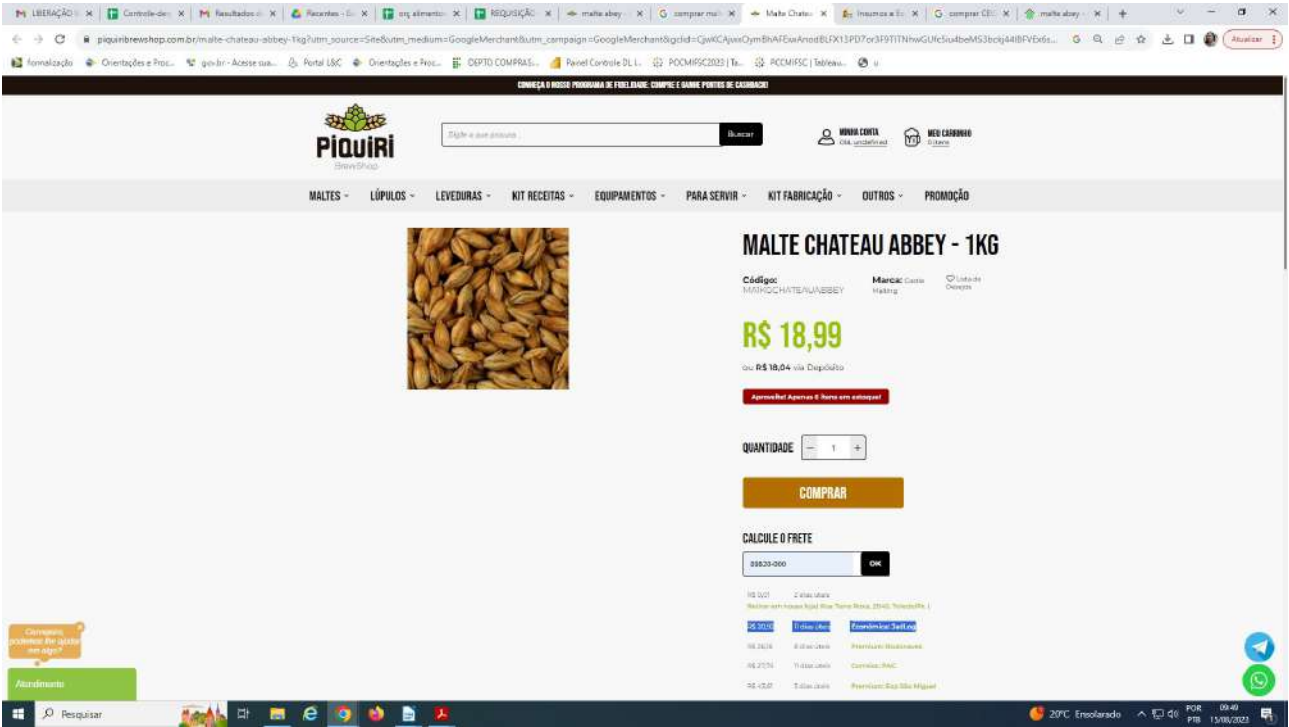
LIBERAÇÃO | Controle-de | Resultados | Recentes | orç alimentos | REQUISIÇÃO | malte abbey | comprar malt | Malte Chateau | Insumos e | comprar CE | malte abey

piquiribrewshop.com.br/malte-chateau-abbey-1kg?utm_source=Site&utm_medium=GoogleMerchant&utm_campaign=GoogleMerchant&gclid=CjwKCAjwxOymBhAFEiwAnodBLFX13PD7or3F9TlTNhwGUfc5iu4beMS3bckj44IBFVEx6s...

Atualizar

formalização | Orientações e Proc... | gov.br - Acesse sua... | Portal L&C | Orientações e Proc... | DEPTO COMPRAS... | Painel Controle DL I... | PCCMIFSC2023 | Ta... | PCCMIFSC | Tableau...

CONHEÇA O NOSSO PROGRAMA DE FIDELIDADE: COMPRE E GANHE PONTOS DE CASHBACK!

PIQUIRI BrewShop

Digite o que procura...

Buscar

MINHA CONTA
Olá, undefined

MEU CARRINHO
0 itens

MALTES | LÚPULOS | LEVEDURAS | KIT RECEITAS | EQUIPAMENTOS | PARA SERVIR | KIT FABRICAÇÃO | OUTROS | PROMOÇÃO

MALTE CHATEAU ABBEY - 1KG

Código:
MATKGCHATEAUABBEY

Marca: Castle Malting

Lista de Desejos

R$ 18,99

ou R$ 18,04 via Depósito

Aproveite! Apenas 6 itens em estoque!

QUANTIDADE − 1 +

COMPRAR

CALCULE O FRETE

88520-000

OK

R$ 0,01 | 2 dias úteis
Retirar em nossa loja| Rua Terra Rosa, 2040, Toledo/Pr. |

R$ 30,10 | 11 dias úteis | Econômica: Jadlog

R$ 36,16 | 8 dias úteis | Premium: Rodonaves

R$ 27,76 | 11 dias úteis | Correios: PAC

R$ 43,81 | 5 dias úteis | Premium: Exp São Miguel

Consegue podemos lhe ajudar em algo?

Atendimento

Pesquisar

20°C Ensolarado | POR PTB | 09:49 | 15/08/2023